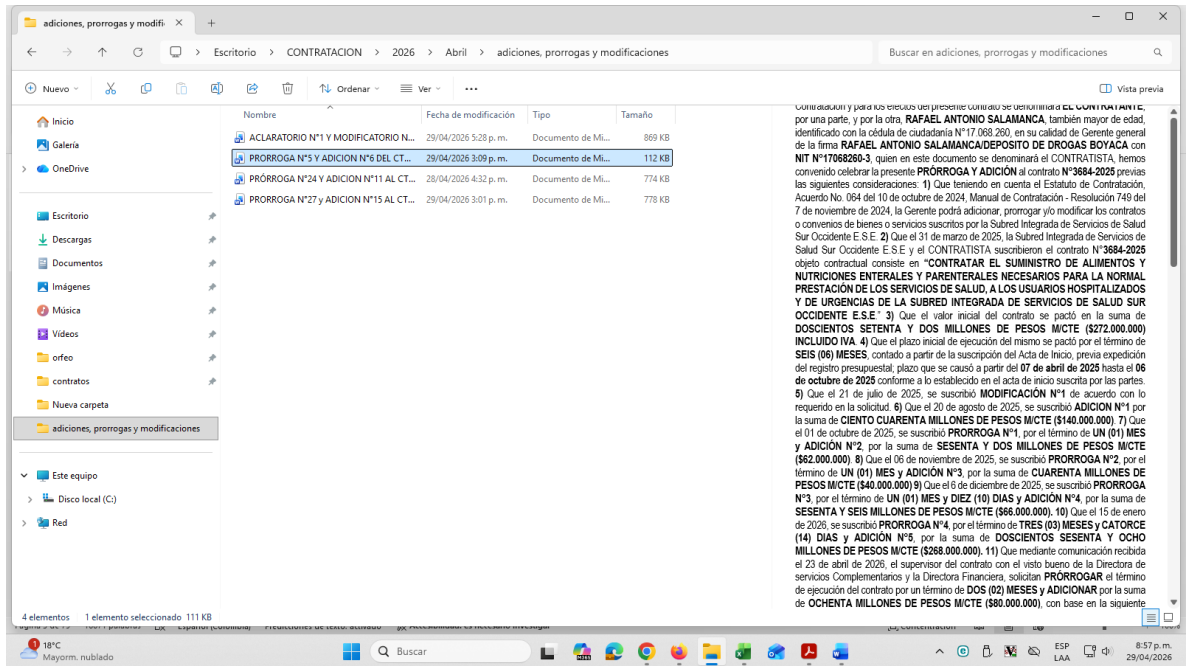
adiciones, prorrogas y modific ×

Escritorio > CONTRATACION > 2026 > Abril > adiciones, prorrogas y modificaciones

Buscar en adiciones, prorrogas y modificaciones

Nuevo | Ordenar | Ver | ...

Vista previa

Inicio
Galería
OneDrive

Escritorio
Descargas
Documentos
Imágenes
Música
Vídeos
orfeo
contratos
Nueva carpeta
adiciones, prorrogas y modificaciones

Este equipo
Disco local (C:)
Red

| Nombre | Fecha de modificación | Tipo | Tamaño |
|---|---|---|---|
| ACLARATORIO N°1 Y MODIFICATORIO N... | 29/04/2026 5:28 p. m. | Documento de Mi... | 869 KB |
| PRORROGA N°5 Y ADICION N°6 DEL CT... | 29/04/2026 3:09 p. m. | Documento de Mi... | 112 KB |
| PRÓRROGA N°24 Y ADICION N°11 AL CT... | 28/04/2026 4:32 p. m. | Documento de Mi... | 774 KB |
| PRORROGA N°27 y ADICION N°15 AL CT... | 29/04/2026 3:01 p. m. | Documento de Mi... | 778 KB |

Contratación y para los efectos del presente contrato se denominará EL CONTRATANTE, por una parte, y por la otra, RAFAEL ANTONIO SALAMANCA, también mayor de edad, identificado con la cédula de ciudadanía N°17.068.260, en su calidad de Gerente general de la firma RAFAEL ANTONIO SALAMANCA/DEPOSITO DE DROGAS BOYACA con NIT N°17068260-3, quien en este documento se denominará el CONTRATISTA, hemos convenido celebrar la presente PRÓRROGA Y ADICIÓN al contrato N°3684-2025 previas las siguientes consideraciones: 1) Que teniendo en cuenta el Estatuto de Contratación, Acuerdo No. 064 del 10 de octubre de 2024, Manual de Contratación - Resolución 749 del 7 de noviembre de 2024, la Gerente podrá adicionar, prorrogar y/o modificar los contratos o convenios de bienes o servicios suscritos por la Subred Integrada de Servicios de Salud Sur Occidente E.S.E. 2) Que el 31 de marzo de 2025, la Subred Integrada de Servicios de Salud Sur Occidente E.S.E y el CONTRATISTA suscribieron el contrato N°3684-2025 objeto contractual consiste en "CONTRATAR EL SUMINISTRO DE ALIMENTOS Y NUTRICIONES ENTERALES Y PARENTERALES NECESARIOS PARA LA NORMAL PRESTACIÓN DE LOS SERVICIOS DE SALUD, A LOS USUARIOS HOSPITALIZADOS Y DE URGENCIAS DE LA SUBRED INTEGRADA DE SERVICIOS DE SALUD SUR OCCIDENTE E.S.E." 3) Que el valor inicial del contrato se pactó en la suma de DOSCIENTOS SETENTA Y DOS MILLONES DE PESOS M/CTE ($272.000.000) INCLUIDO IVA. 4) Que el plazo inicial de ejecución del mismo se pactó por el término de SEIS (06) MESES, contado a partir de la suscripción del Acta de Inicio, previa expedición del registro presupuestal; plazo que se causó a partir del 07 de abril de 2025 hasta el 06 de octubre de 2025 conforme a lo establecido en el acta de inicio suscrita por las partes. 5) Que el 21 de julio de 2025, se suscribió MODIFICACIÓN N°1 de acuerdo con lo requerido en la solicitud. 6) Que el 20 de agosto de 2025, se suscribió ADICION N°1 por la suma de CIENTO CUARENTA MILLONES DE PESOS M/CTE ($140.000.000). 7) Que el 01 de octubre de 2025, se suscribió PRORROGA N°1, por el término de UN (01) MES y ADICIÓN N°2, por la suma de SESENTA Y DOS MILLONES DE PESOS M/CTE ($62.000.000). 8) Que el 06 de noviembre de 2025, se suscribió PRORROGA N°2, por el término de UN (01) MES y ADICIÓN N°3, por la suma de CUARENTA MILLONES DE PESOS M/CTE ($40.000.000) 9) Que el 6 de diciembre de 2025, se suscribió PRORROGA N°3, por el término de UN (01) MES y DIEZ (10) DIAS y ADICIÓN N°4, por la suma de SESENTA Y SEIS MILLONES DE PESOS M/CTE ($66.000.000). 10) Que el 15 de enero de 2026, se suscribió PRORROGA N°4, por el término de TRES (03) MESES y CATORCE (14) DIAS y ADICIÓN N°5, por la suma de DOSCIENTOS SESENTA Y OCHO MILLONES DE PESOS M/CTE ($268.000.000). 11) Que mediante comunicación recibida el 23 de abril de 2026, el supervisor del contrato con el visto bueno de la Directora de servicios Complementarios y la Directora Financiera, solicitan PRÓRROGAR el término de ejecución del contrato por un término de DOS (02) MESES y ADICIONAR por la suma de OCHENTA MILLONES DE PESOS M/CTE ($80.000.000), con base en la siguiente

4 elementos   1 elemento seleccionado 111 KB

18°C
Mayorm. nublado

Buscar

ESP
LAA
8:57 p. m.
29/04/2026